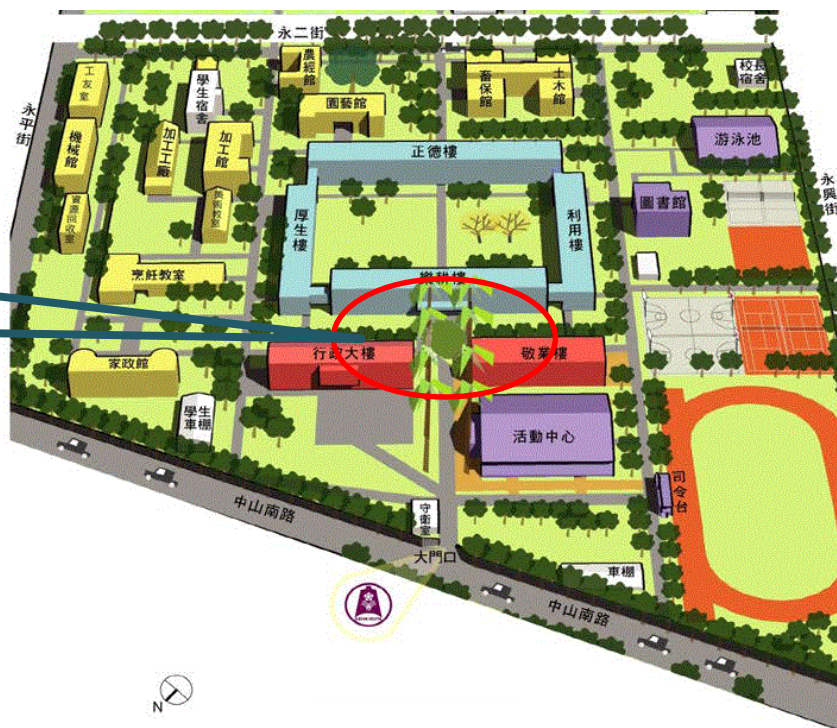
永二街

農經館

畜保館

土木館

校長宿舍

工友室

學生宿舍

園藝館

永平街

機械館

加工廠

加工館

正德樓

游泳池

資源回收室

美術教室

厚生樓

利用樓

圖書館

永興

烹飪教室

樂群樓

家政館

行政大樓

敬業樓

學生車棚

活動中心

司令台

中山南路

守衛室

大門口

車棚

中山南路

N